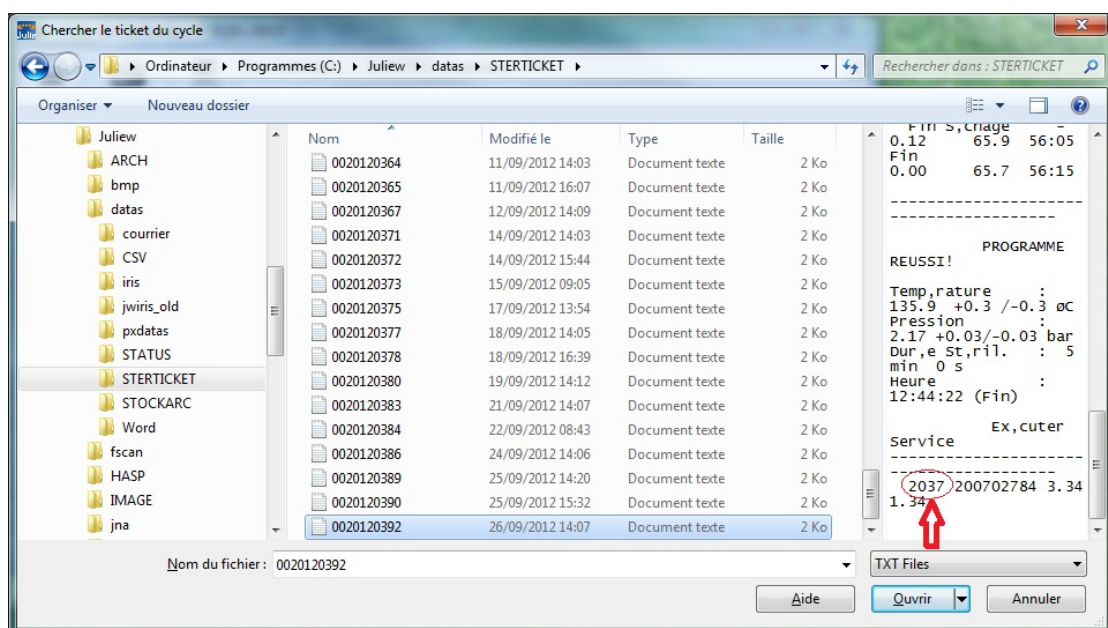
Chercher le ticket du cycle

Ordinateur ▸ Programmes (C:) ▸ Juliew ▸ datas ▸ STERTICKET ▸

Rechercher dans : STERTICKET

Organiser ▾ Nouveau dossier

Juliew
ARCH
bmp
datas
courrier
CSV
iris
jwiris_old
pxdatas
STATUS
STERTICKET
STOCKARC
Word
fscan
HASP
IMAGE
jna

| Nom | Modifié le | Type | Taille |
|---|---|---|---|
| 0020120364 | 11/09/2012 14:03 | Document texte | 2 Ko |
| 0020120365 | 11/09/2012 16:07 | Document texte | 2 Ko |
| 0020120367 | 12/09/2012 14:09 | Document texte | 2 Ko |
| 0020120371 | 14/09/2012 14:03 | Document texte | 2 Ko |
| 0020120372 | 14/09/2012 15:44 | Document texte | 2 Ko |
| 0020120373 | 15/09/2012 09:05 | Document texte | 2 Ko |
| 0020120375 | 17/09/2012 13:54 | Document texte | 2 Ko |
| 0020120377 | 18/09/2012 14:05 | Document texte | 2 Ko |
| 0020120378 | 18/09/2012 16:39 | Document texte | 2 Ko |
| 0020120380 | 19/09/2012 14:12 | Document texte | 2 Ko |
| 0020120383 | 21/09/2012 14:07 | Document texte | 2 Ko |
| 0020120384 | 22/09/2012 08:43 | Document texte | 2 Ko |
| 0020120386 | 24/09/2012 14:06 | Document texte | 2 Ko |
| 0020120389 | 25/09/2012 14:20 | Document texte | 2 Ko |
| 0020120390 | 25/09/2012 15:32 | Document texte | 2 Ko |
| 0020120392 | 26/09/2012 14:07 | Document texte | 2 Ko |

Fin S,chage -
0.12 65.9 56:05
Fin
0.00 65.7 56:15
------------------------------------
PROGRAMME
REUSSI!
Temp,rature :
135.9 +0.3 /-0.3 øC
Pression :
2.17 +0.03/-0.03 bar
Dur,e St,ril. : 5
min 0 s
Heure :
12:44:22 (Fin)
Ex,cuter
Service
------------------------------------
2037 200702784 3.34
1.34

Nom du fichier : 0020120392
TXT Files
Aide
Ouvrir
Annuler